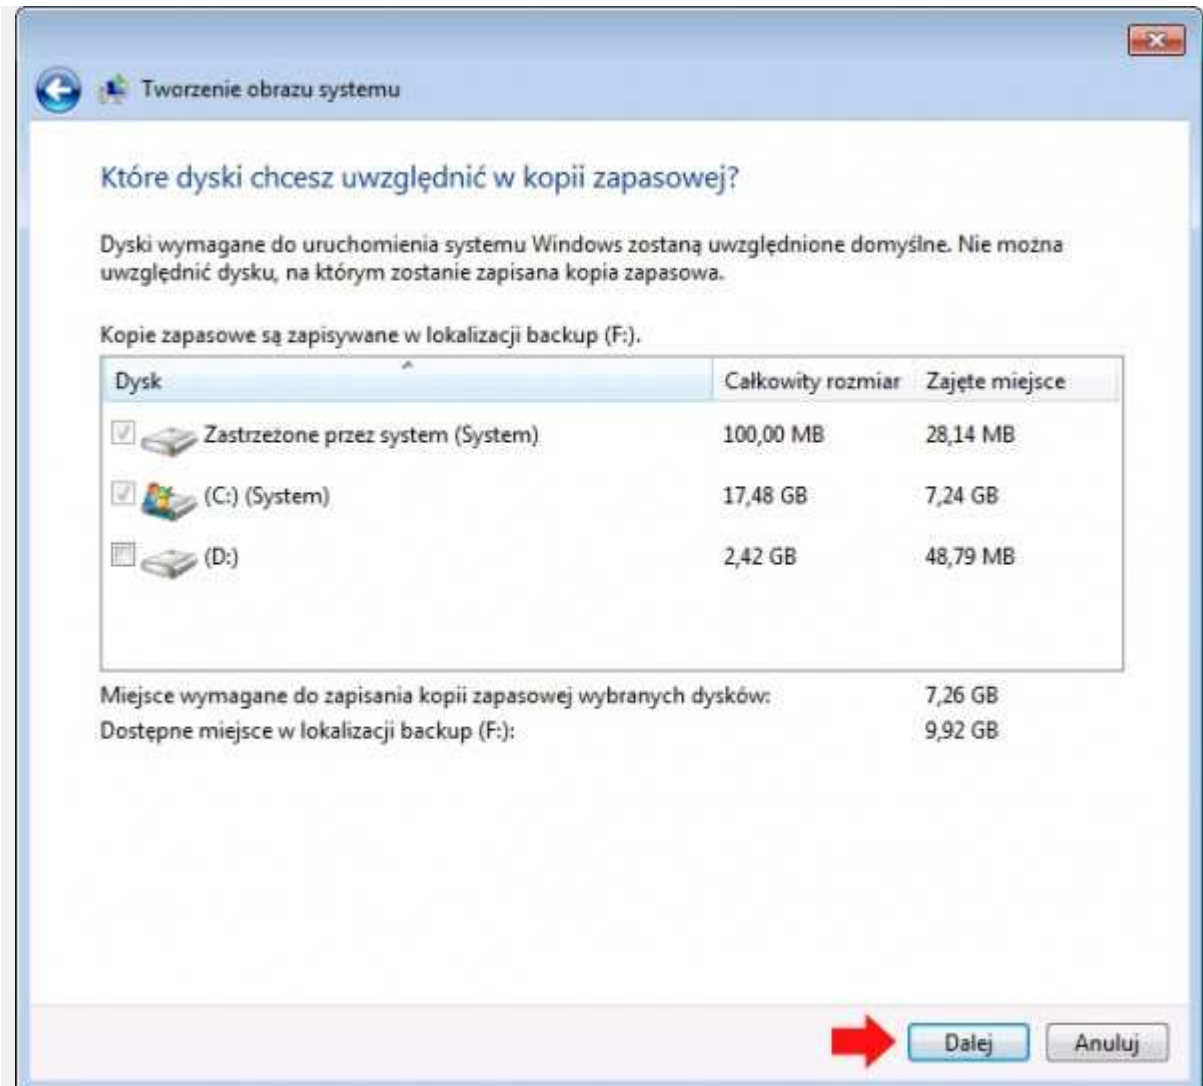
Tworzenie obrazu systemu

Które dyski chcesz uwzględnić w kopii zapasowej?

Dyski wymagane do uruchomienia systemu Windows zostaną uwzględnione domyślne. Nie można uwzględnić dysku, na którym zostanie zapisana kopia zapasowa.

Kopie zapasowe są zapisywane w lokalizacji backup (F:).

| Dysk | Całkowity rozmiar | Zajęte miejsce |
|---|---|---|
| Zastrzeżone przez system (System) | 100,00 MB | 28,14 MB |
| (C:) (System) | 17,48 GB | 7,24 GB |
| (D:) | 2,42 GB | 48,79 MB |

Miejsce wymagane do zapisania kopii zapasowej wybranych dysków: 7,26 GB
Dostępne miejsce w lokalizacji backup (F:): 9,92 GB

Dalej Anuluj